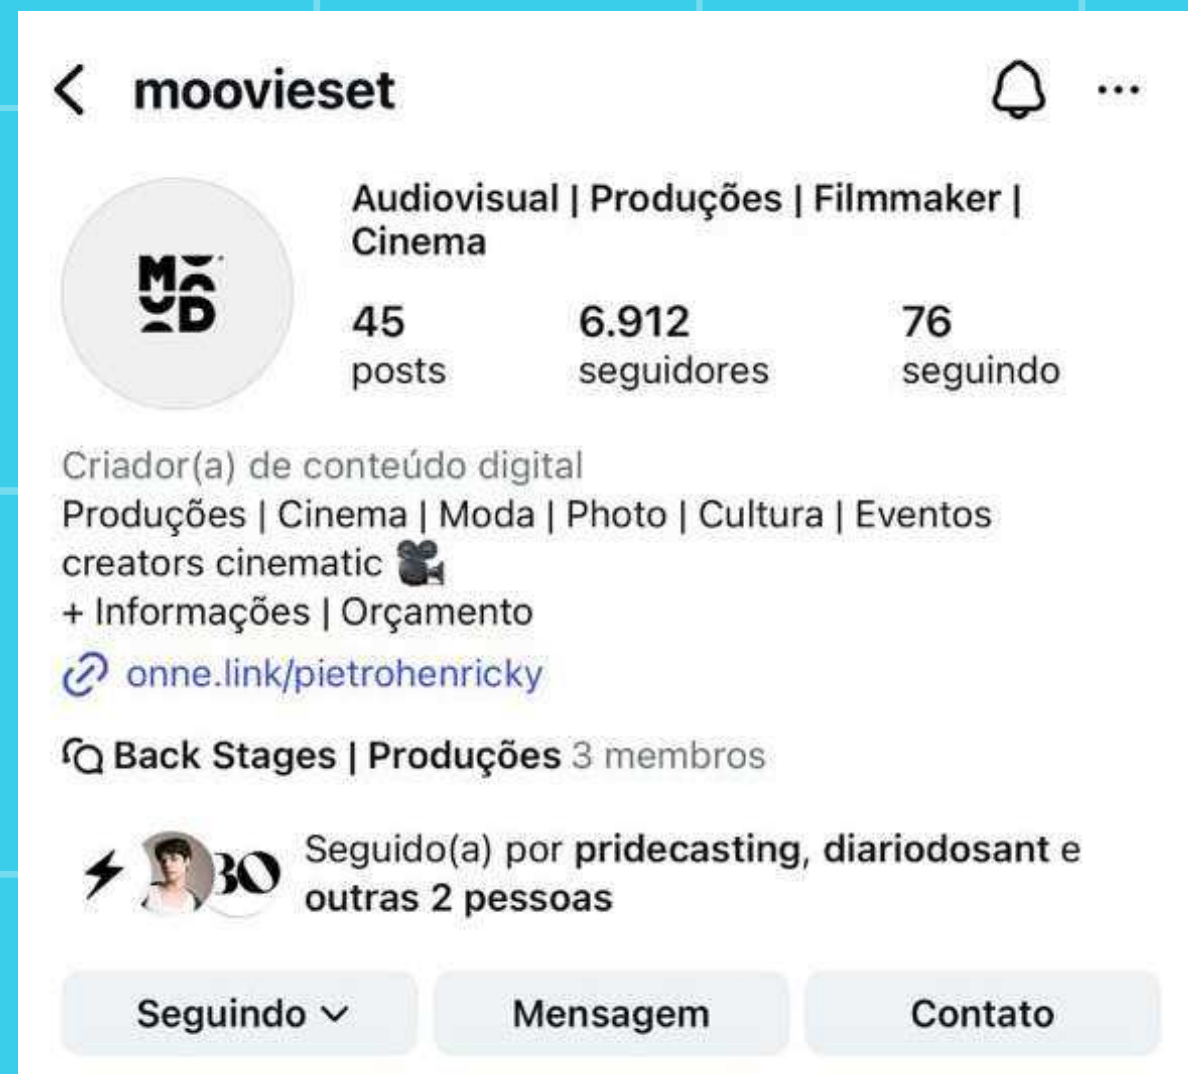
moovieset

Audiovisual | Produções | Filmmaker | Cinema

45 posts
6.912 seguidores
76 seguindo

Criador(a) de conteúdo digital
Produções | Cinema | Moda | Photo | Cultura | Eventos
creators cinematic 🎥
+ Informações | Orçamento
onne.link/pietrohenricky

Back Stages | Produções 3 membros

Seguido(a) por pridecasting, diariodosant e outras 2 pessoas

Seguindo
Mensagem
Contato